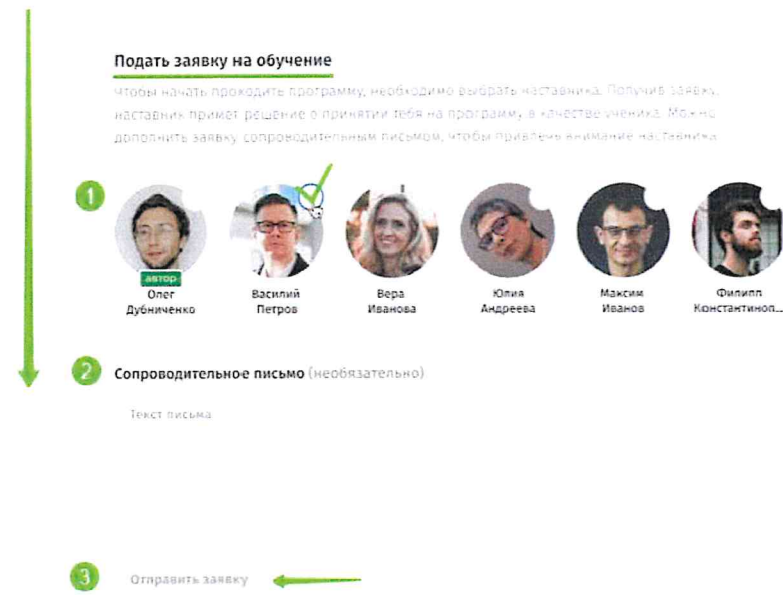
Подать заявку на обучение

Чтобы начать проходить программу, необходимо выбрать наставника. Получив заявку, наставник примет решение о принятии тебя на программу в качестве ученика. Можно дополнить заявку сопроводительным письмом, чтобы привлечь внимание наставника

1

автор
Олег Дубниченко

Василий Петров

Вера Иванова

Юлия Андреева

Максим Иванов

Филипп Константиноп...

2 Сопроводительное письмо (необязательно)

Текст письма

3 Отправить заявку